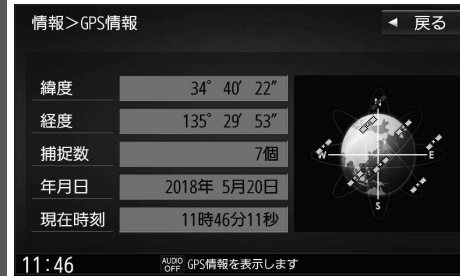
情報>GPS情報

◀ 戻る

| | |
|---|---|
| 緯度 | 34° 40′ 22″ |
| 経度 | 135° 29′ 53″ |
| 捕捉数 | 7個 |
| 年月日 | 2018年 5月20日 |
| 現在時刻 | 11時46分11秒 |

N
W
E
S

11:46

AUDIO OFF GPS情報を表示します